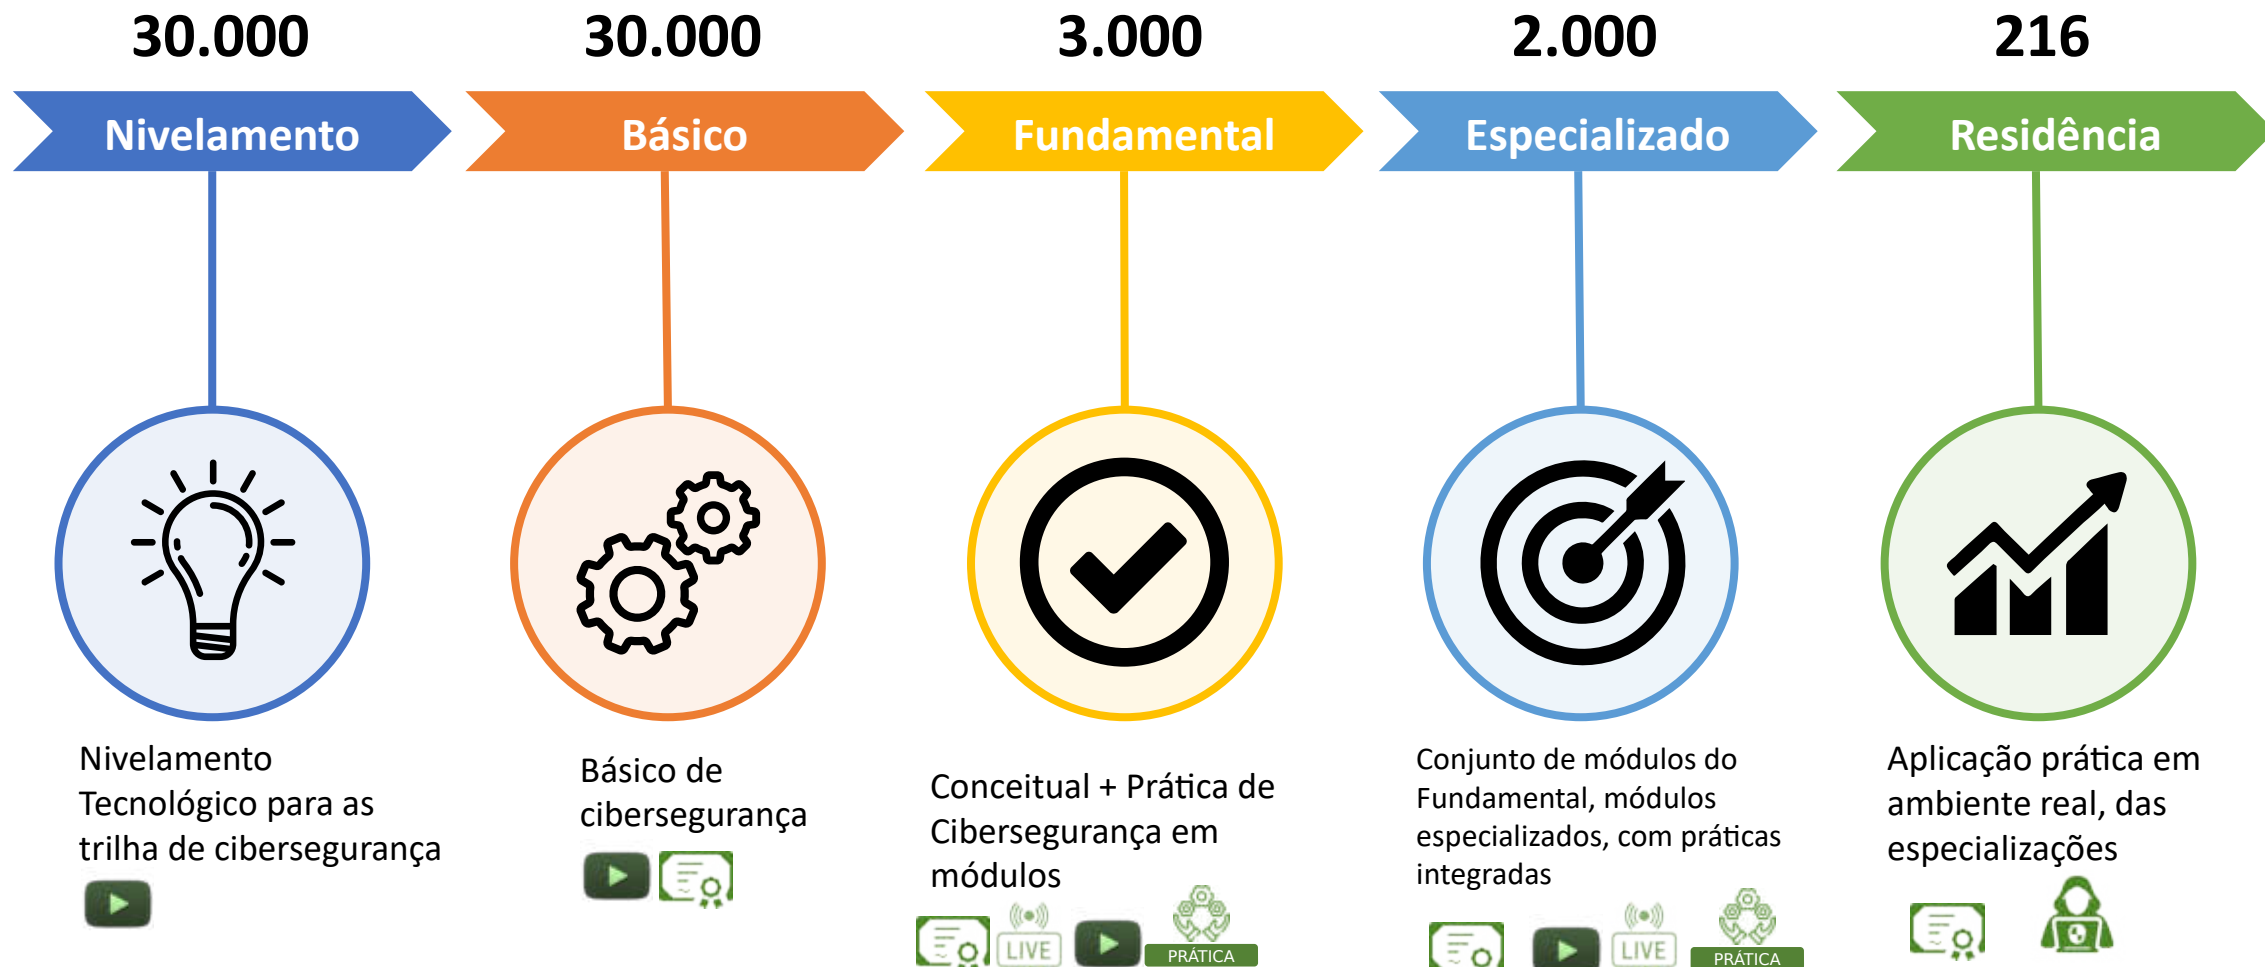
30.000

Nivelamento

Nivelamento Tecnológico para as trilha de cibersegurança

30.000

Básico

Básico de cibersegurança

3.000

Fundamental

Conceitual + Prática de Cibersegurança em módulos

LIVE

PRÁTICA

2.000

Especializado

Conjunto de módulos do Fundamental, módulos especializados, com práticas integradas

LIVE

PRÁTICA

216

Residência

Aplicação prática em ambiente real, das especializações